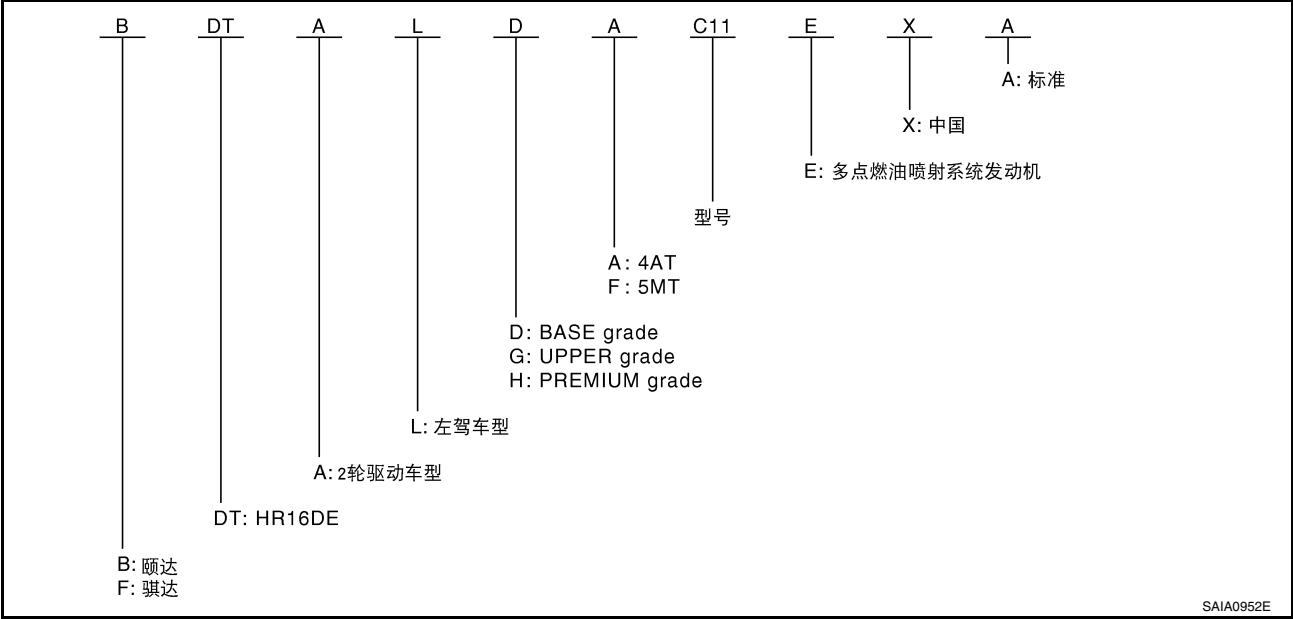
B DT A L D A C11 E X A

A: 标准

X: 中国

E: 多点燃油喷射系统发动机

型号

A: 4AT
F: 5MT

D: BASE grade
G: UPPER grade
H: PREMIUM grade

L: 左驾车型

A: 2轮驱动车型

DT: HR16DE

B: 颐达
F: 骐达

SAIA0952E